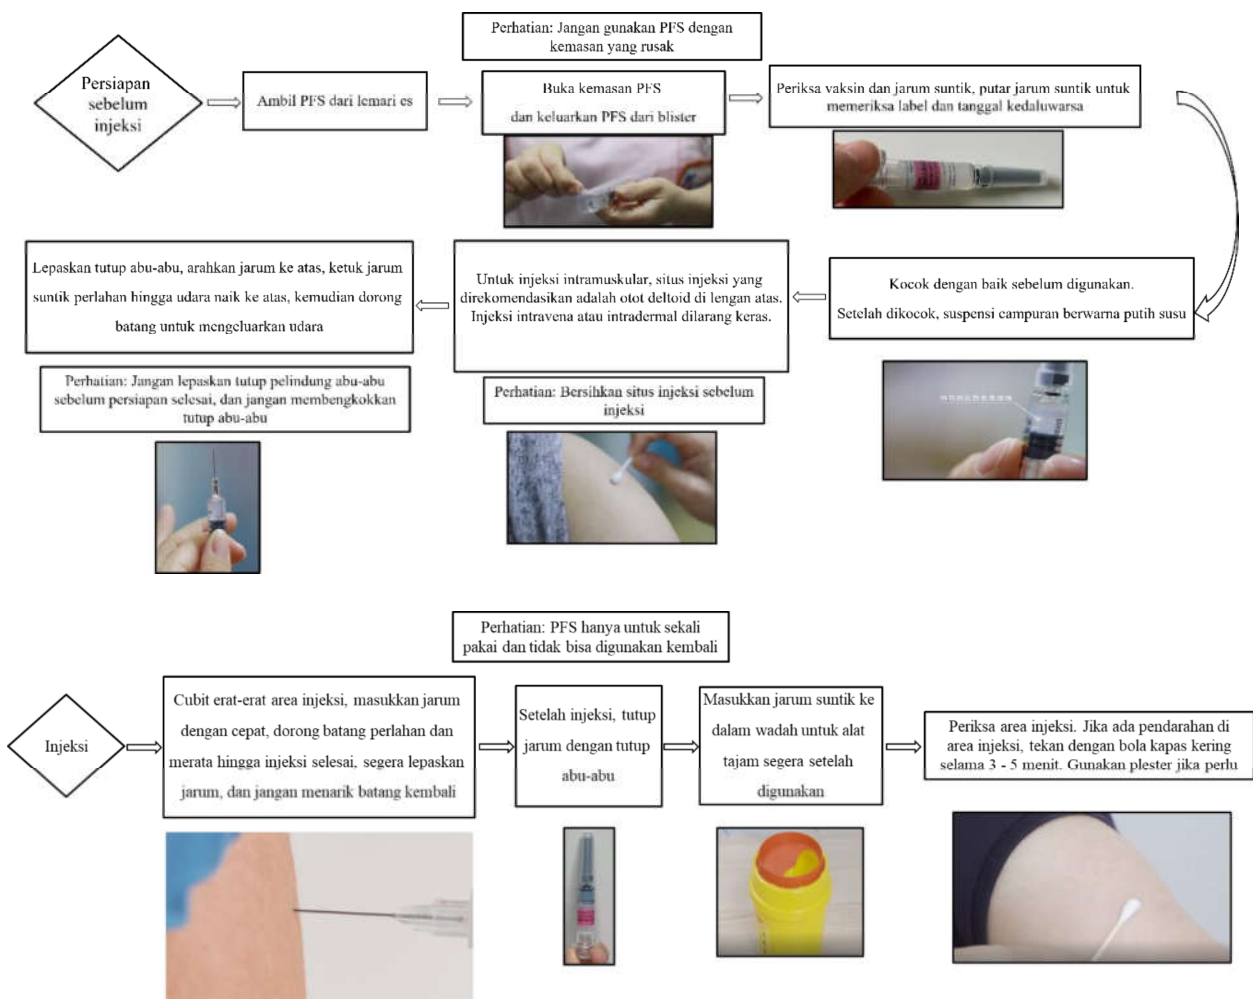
Persiapan sebelum injeksi

Ambil PFS dari lemari es

Perhatian: Jangan gunakan PFS dengan kemasan yang rusak

Buka kemasan PFS dan keluarkan PFS dari blister

Periksa vaksin dan jarum suntik, putar jarum suntik untuk memeriksa label dan tanggal kedaluwarsa

Kocok dengan baik sebelum digunakan.
Setelah dikocok, suspensi campuran berwarna putih susu

Untuk injeksi intramuskular, situs injeksi yang direkomendasikan adalah otot deltoid di lengan atas. Injeksi intravena atau intradermal dilarang keras.

Perhatian: Bersihkan situs injeksi sebelum injeksi

Lepaskan tutup abu-abu, arahkan jarum ke atas, ketuk jarum suntik perlahan hingga udara naik ke atas, kemudian dorong batang untuk mengeluarkan udara

Perhatian: Jangan lepaskan tutup pelindung abu-abu sebelum persiapan selesai, dan jangan membengkokkan tutup abu-abu

Perhatian: PFS hanya untuk sekali pakai dan tidak bisa digunakan kembali

Injeksi

Cubit erat-erat area injeksi, masukkan jarum dengan cepat, dorong batang perlahan dan merata hingga injeksi selesai, segera lepaskan jarum, dan jangan menarik batang kembali

Setelah injeksi, tutup jarum dengan tutup abu-abu

Masukkan jarum suntik ke dalam wadah untuk alat tajam segera setelah digunakan

Periksa area injeksi. Jika ada pendarahan di area injeksi, tekan dengan bola kapas kering selama 3 - 5 menit. Gunakan plester jika perlu